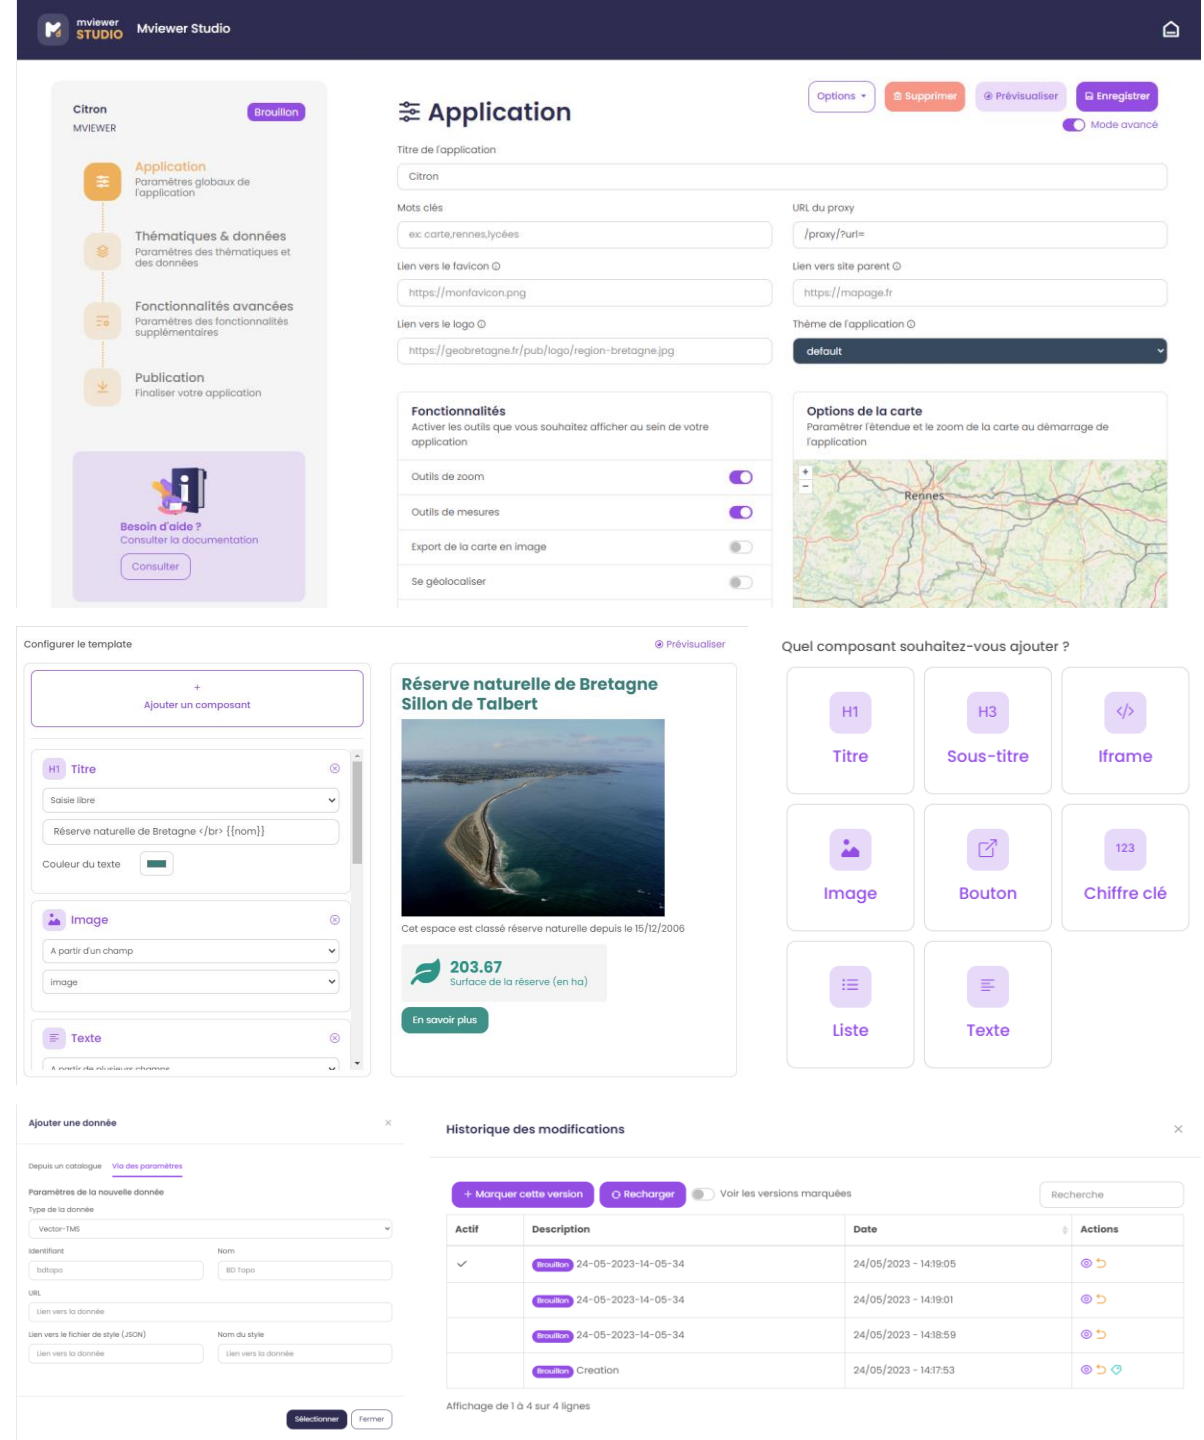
mviewer STUDIO Mviewer Studio

Citron
MVIEWER
Brouillon

Application
Paramètres globaux de l'application

Thématiques & données
Paramètres des thématiques et des données

Fonctionnalités avancées
Paramètres des fonctionnalités supplémentaires

Publication
Finaliser votre application

Besoin d'aide ?
Consulter la documentation
Consulter

Options ▾ Supprimer Prévisualiser Enregistrer
Mode avancé

Application

Titre de l'application
Citron

Mots clés
ex: carte,rennes,lycées

URL du proxy
/proxy/?url=

Lien vers le favicon
https://monfavicon.png

Lien vers site parent
https://mapage.fr

Lien vers le logo
https://geobretagne.fr/pub/logo/region-bretagne.jpg

Thème de l'application
default

Fonctionnalités
Activer les outils que vous souhaitez afficher au sein de votre application
Outils de zoom
Outils de mesures
Export de la carte en image
Se géolocaliser

Options de la carte
Paramétrer l'étendue et le zoom de la carte au démarrage de l'application
+
−
Rennes

Configurer le template
Prévisualiser

+
Ajouter un composant

H1 Titre
Saisie libre
Réserve naturelle de Bretagne </br> {{nom}}
Couleur du texte

Image
A partir d'un champ
image

Texte
A partir de plusieurs champs

Réserve naturelle de Bretagne Sillon de Talbert
Cet espace est classé réserve naturelle depuis le 15/12/2006
203.67
Surface de la réserve (en ha)
En savoir plus

Quel composant souhaitez-vous ajouter ?
H1 Titre
H3 Sous-titre
Iframe
Image
Bouton
123 Chiffre clé
Liste
Texte

Ajouter une donnée
×
Depuis un catalogue Via des paramètres
Paramètres de la nouvelle donnée
Type de la donnée
Vector-TMS
Identifiant
bdtopo
Nom
BD Topo
URL
Lien vers la donnée
Lien vers le fichier de style (JSON)
Lien vers la donnée
Nom du style
Lien vers la donnée
Sélectionner Fermer

Historique des modifications
×
+ Marquer cette version Recharger Voir les versions marquées
Recherche

| Actif | Description | Date | Actions |
|---|---|---|---|
| ✓ | Brouillon 24-05-2023-14-05-34 | 24/05/2023 - 14:19:05 | |
| | Brouillon 24-05-2023-14-05-34 | 24/05/2023 - 14:19:01 | |
| | Brouillon 24-05-2023-14-05-34 | 24/05/2023 - 14:18:59 | |
| | Brouillon Creation | 24/05/2023 - 14:17:53 | |

Affichage de 1 à 4 sur 4 lignes